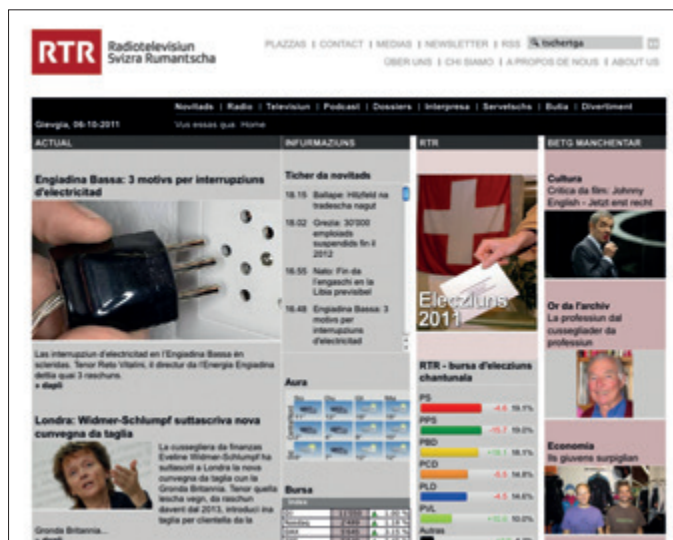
RTR Radiotelevisiun Svizra Rumantscha

PLAZZAS | CONTACT | MEDIAS | NEWSLETTER | RSS tschertga

ÜBER UNS | CHI SIAMO | A PROPOS DE NOUS | ABOUT US

Novitads | Radio | Televisiun | Podcast | Dossiers | Interpresa | Servetschs | Butia | Divertiment

Gievgia, 06.10.2011 Vus essas qua: Home

ACTUAL

Engiadina Bassa: 3 motivs per interrupziuns d'electricitad

Las interrupziun d'electricitad en l'Engiadina Bassa en scleridas. Tenor Reto Vitalini, il directur da l'Energia Engiadina deftia quai 3 raschuns.

» dapli

Londra: Widmer-Schlumpf suttascriva nova cunvegna da taglia

La cusseglera da finanzas Eveline Widmer-Schlumpf ha suttascrit a Londra la nova cunvegna da taglia cun la Gronda Britannia. Tenor quella lescha vegn, da raschun davent dal 2013, introduci ina taglia per clientela da la Gronda Britannia...

» dapli

INFURMAZIUNS

Ticher da novitads

18.15 Bellape: Hilzfeld na tradescha nagut

18.02 Grezia: 30'000 emploiads suspendids fin il 2012

16.55 Nato: Fin da l'engaschi en la Libia previsibel

16.48 Engiadina Bassa: 3 motivs per interrupziuns d'electricitad

Aura

Bursa

RTR

Elecziuns 2011

RTR - bursa d'elecziuns chantunala

PS

PPS

PBD

PCD

PLD

PVL

Auters

BETG MANCHENTAR

Cultura
Critica da film: Johnny English - Jetzt erst recht

Or da l'archiv
La professiun dal cusseglader da professiun

Economia
Ils giuvens surpiglian